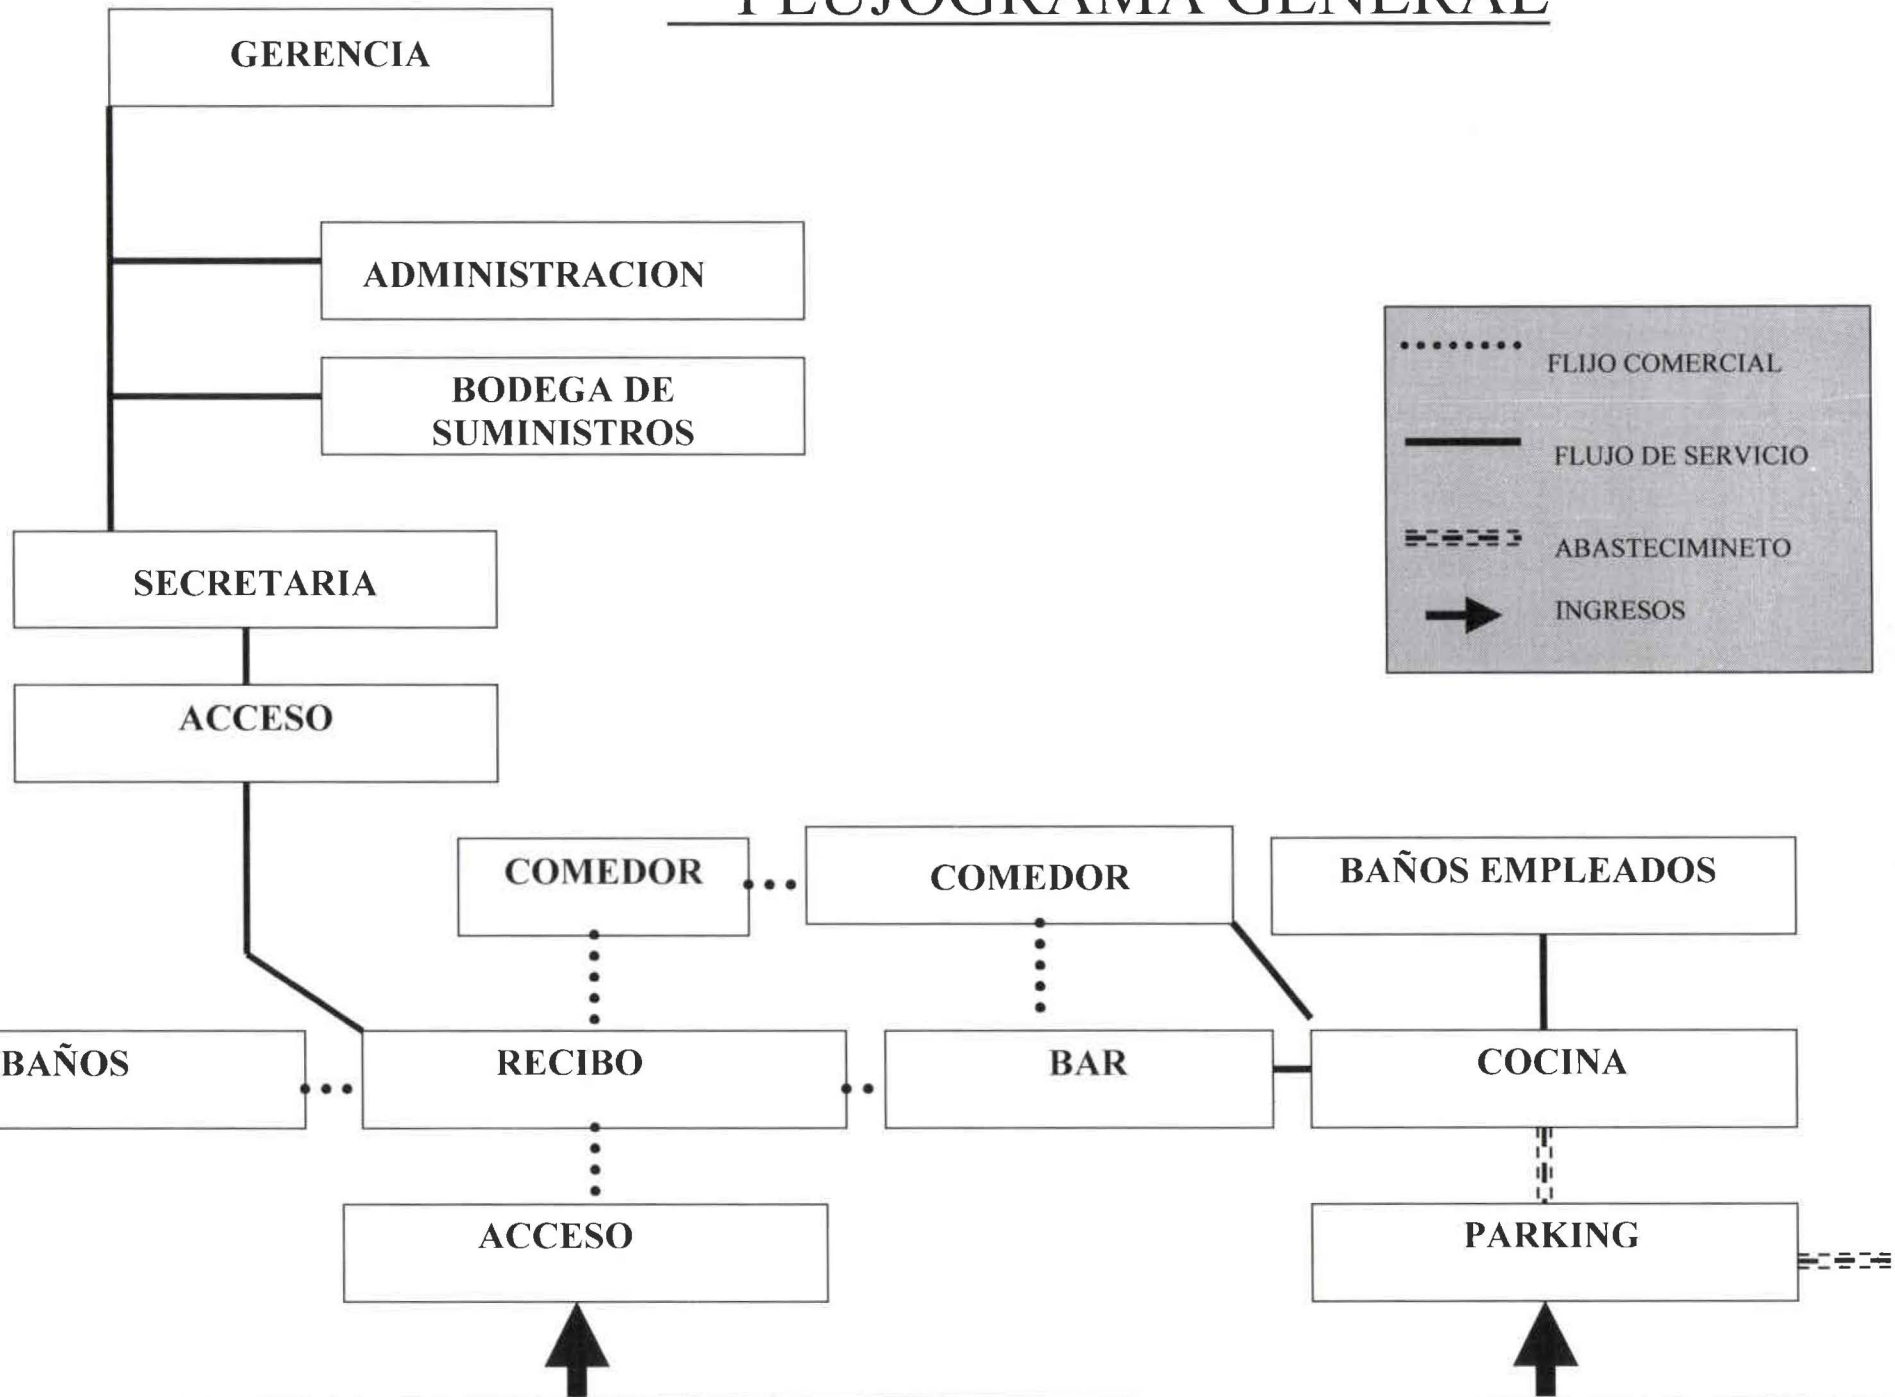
FLUJOGRAMA GENERAL

GERENCIA

ADMINISTRACION

BODEGA DE SUMINISTROS

FLIJO COMERCIAL

FLUJO DE SERVICIO

ABASTECIMINETO

INGRESOS

SECRETARIA

ACCESO

COMEDOR

COMEDOR

BAÑOS EMPLEADOS

BAÑOS

RECIBO

BAR

COCINA

ACCESO

PARKING